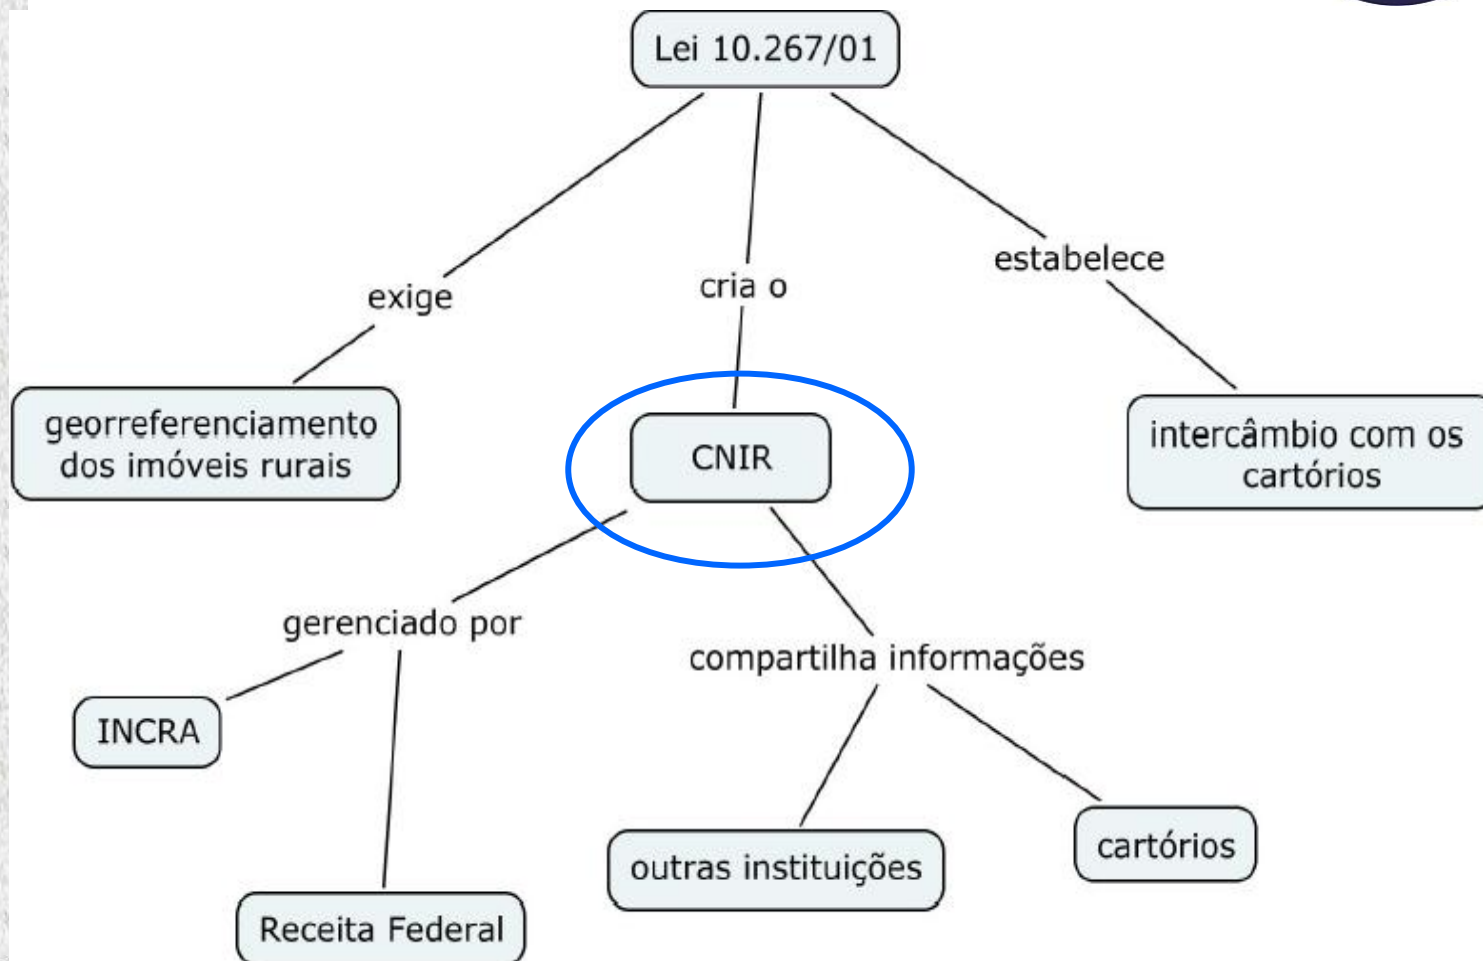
Lei 10.267/01

exige

cria o

estabelece

georreferenciamento dos imóveis rurais

CNIR

intercâmbio com os cartórios

gerenciado por

compartilha informações

INCRA

Receita Federal

outras instituições

cartórios